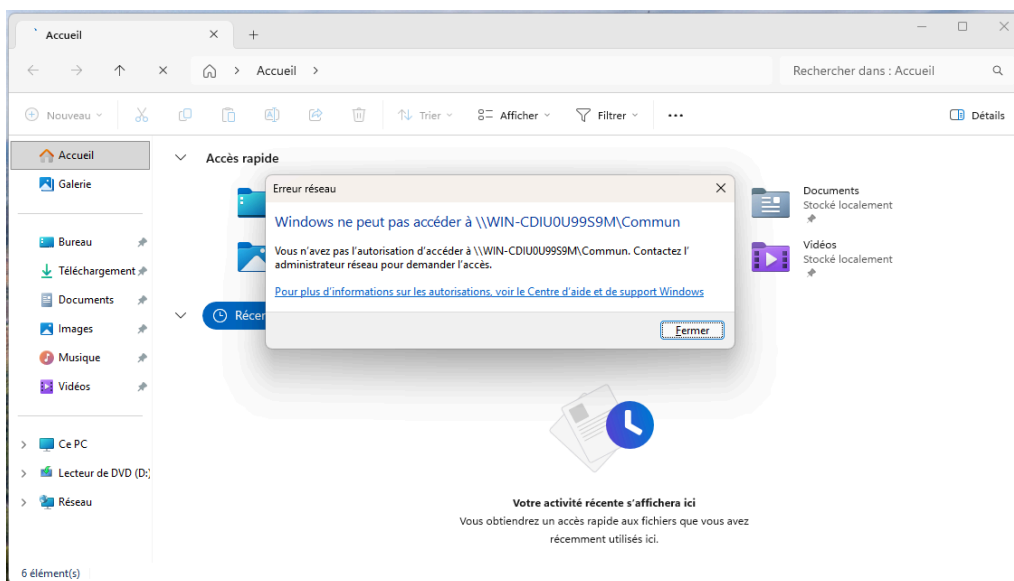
Accueil

Accueil

Rechercher dans : Accueil

Nouveau

Trier

Afficher

Filtrer

...

Détails

Accueil

Galerie

Bureau

Téléchargement

Documents

Images

Musique

Vidéos

Ce PC

Lecteur de DVD (D:)

Réseau

Accès rapide

Documents
Stocké localement

Vidéos
Stocké localement

Récen

Erreur réseau

Windows ne peut pas accéder à \\WIN-CDIU0U99S9M\Commun

Vous n'avez pas l'autorisation d'accéder à \\WIN-CDIU0U99S9M\Commun. Contactez l'administrateur réseau pour demander l'accès.

Pour plus d'informations sur les autorisations, voir le Centre d'aide et de support Windows

Fermer

Votre activité récente s'affichera ici

Vous obtiendrez un accès rapide aux fichiers que vous avez récemment utilisés ici.

6 élément(s)